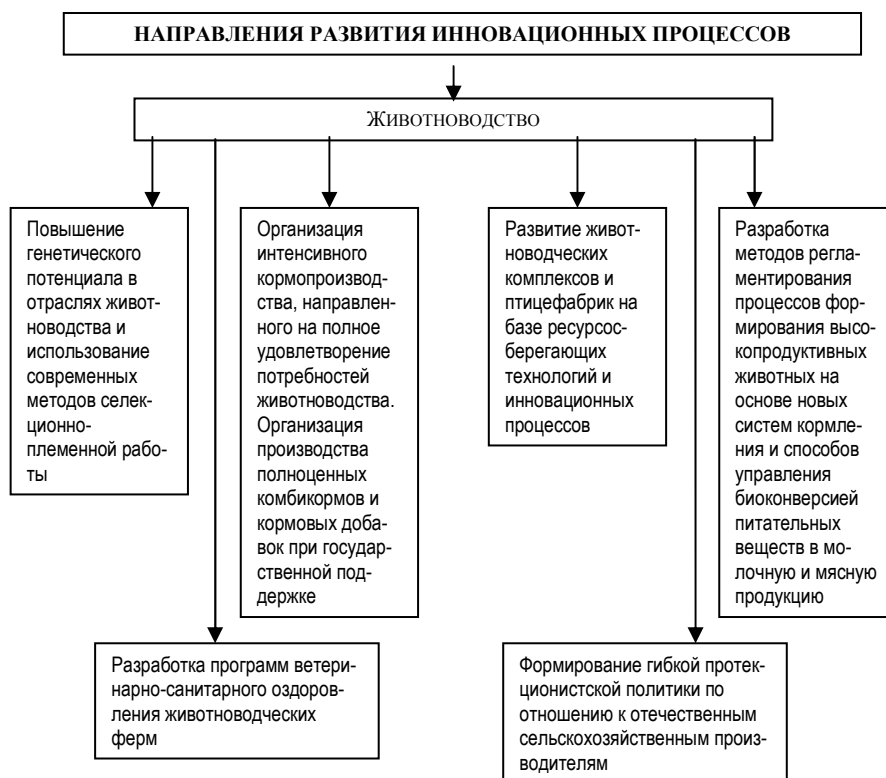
НАПРАВЛЕНИЯ РАЗВИТИЯ ИННОВАЦИОННЫХ ПРОЦЕССОВ

Животноводство

Повышение генетического потенциала в отраслях животноводства и использование современных методов селекционно-племенной работы

Организация интенсивного кормопроизводства, направленного на полное удовлетворение потребностей животноводства. Организация производства полноценных комбикормов и кормовых добавок при государственной поддержке

Развитие животноводческих комплексов и птицефабрик на базе ресурсосберегающих технологий и инновационных процессов

Разработка методов регламентирования процессов формирования высокопродуктивных животных на основе новых систем кормления и способов управления биоконверсией питательных веществ в молочную и мясную продукцию

Разработка программ ветеринарно-санитарного оздоровления животноводческих ферм

Формирование гибкой протекционистской политики по отношению к отечественным сельскохозяйственным производителям